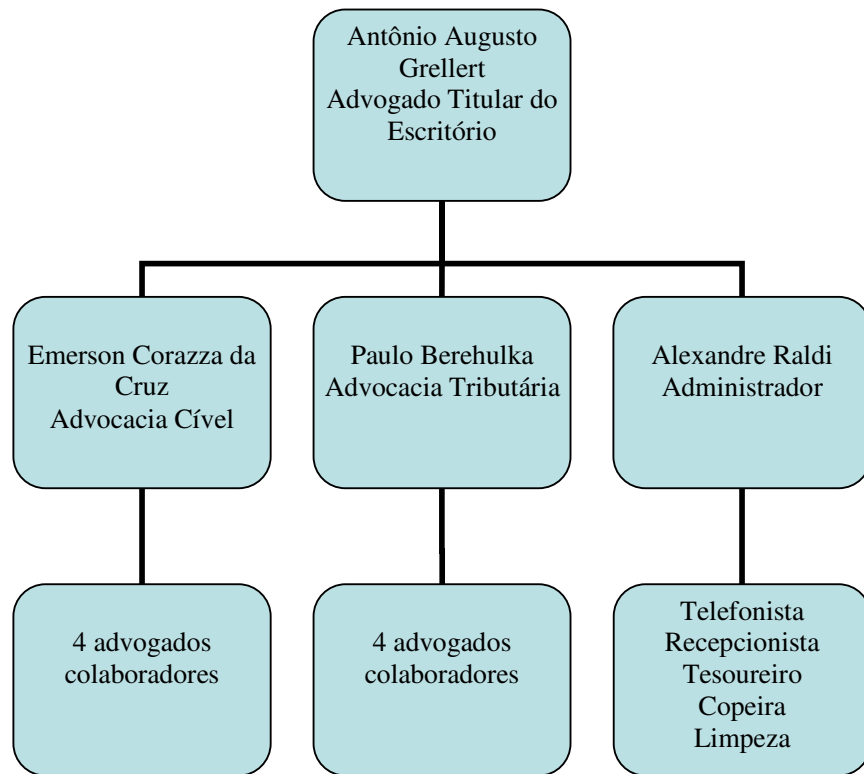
Antônio Augusto Grellert
Advogado Titular do Escritório

Emerson Corazza da Cruz
Advocacia Cível

Paulo Berehulka
Advocacia Tributária

Alexandre Raldi
Administrador

4 advogados colaboradores

4 advogados colaboradores

Telefonista
Recepcionista
Tesoureiro
Copeira
Limpeza